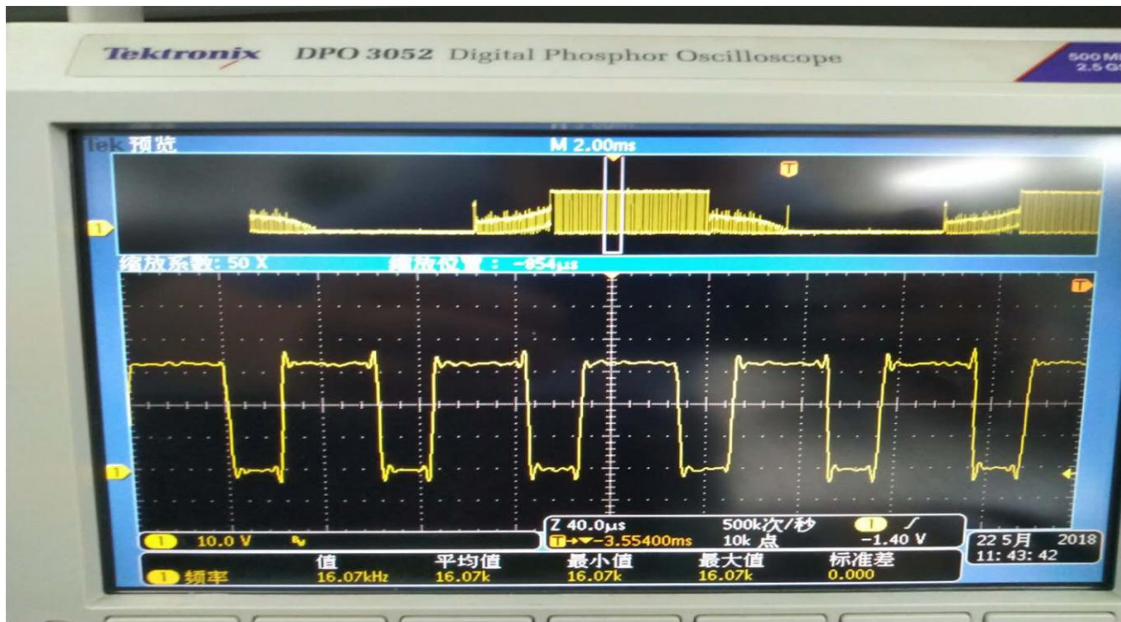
Tektronix DPO 3052 Digital Phosphor Oscilloscope

500 M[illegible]
2.5 G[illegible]

Tek 预览
M 2.00ms
T
1
缩放系数: 50 X
缩放位置: -854μs
T
1

1 10.0 V
Z 40.0μs
T→▼-3.55400ms
500k次/秒
10k 点
1 ∫
-1.40 V
22 5月 2018
11: 43: 42

1 频率
值
16.07kHz
平均值
16.07k
最小值
16.07k
最大值
16.07k
标准差
0.000